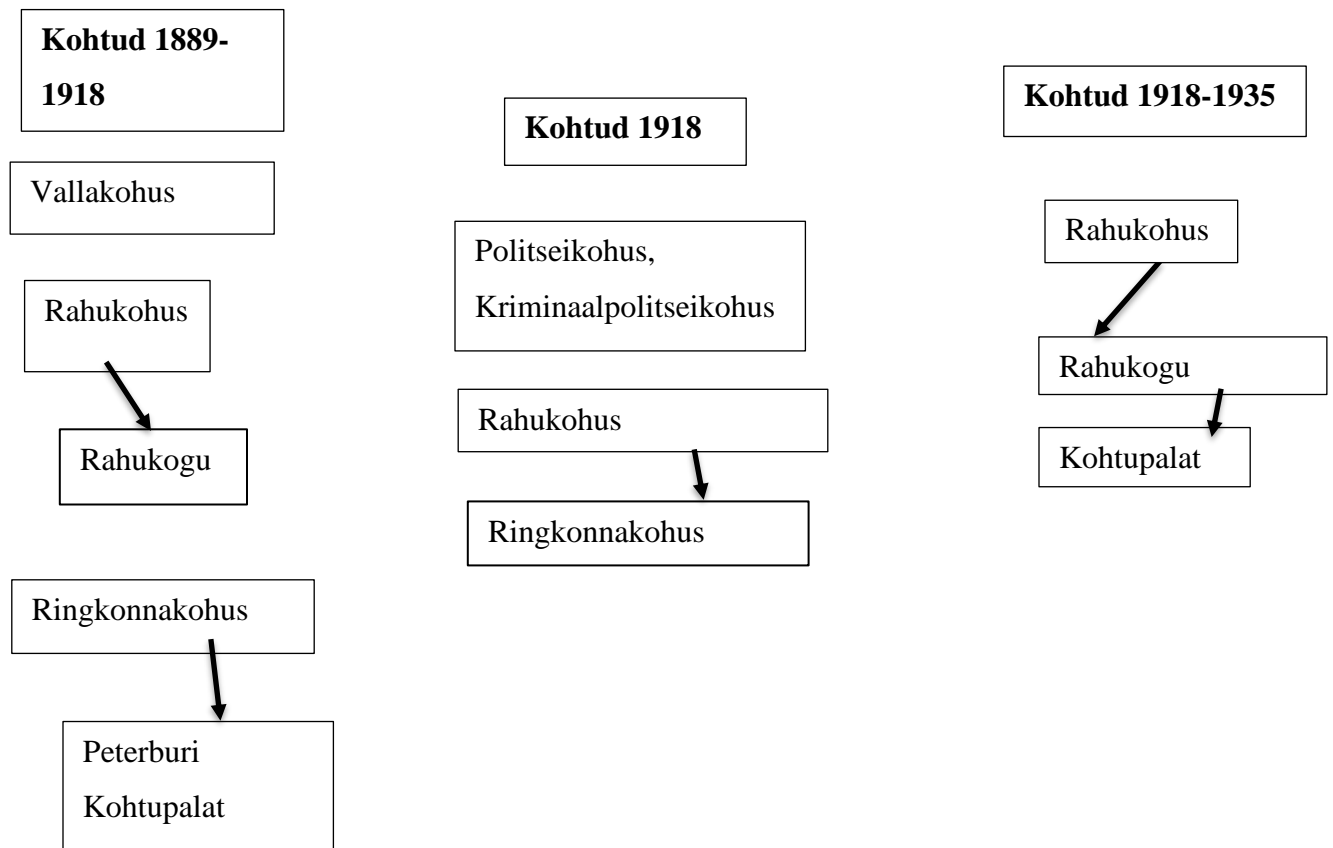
**Kohtud 1889-1918**

Vallakohus

Rahukohus

Rahukogu

Ringkonnakohus

Peterburi Kohtupalat

**Kohtud 1918**

Politseikohus, Kriminaalpolitseikohus

Rahukohus

Ringkonnakohus

**Kohtud 1918-1935**

Rahukohus

Rahukogu

Kohtupalat